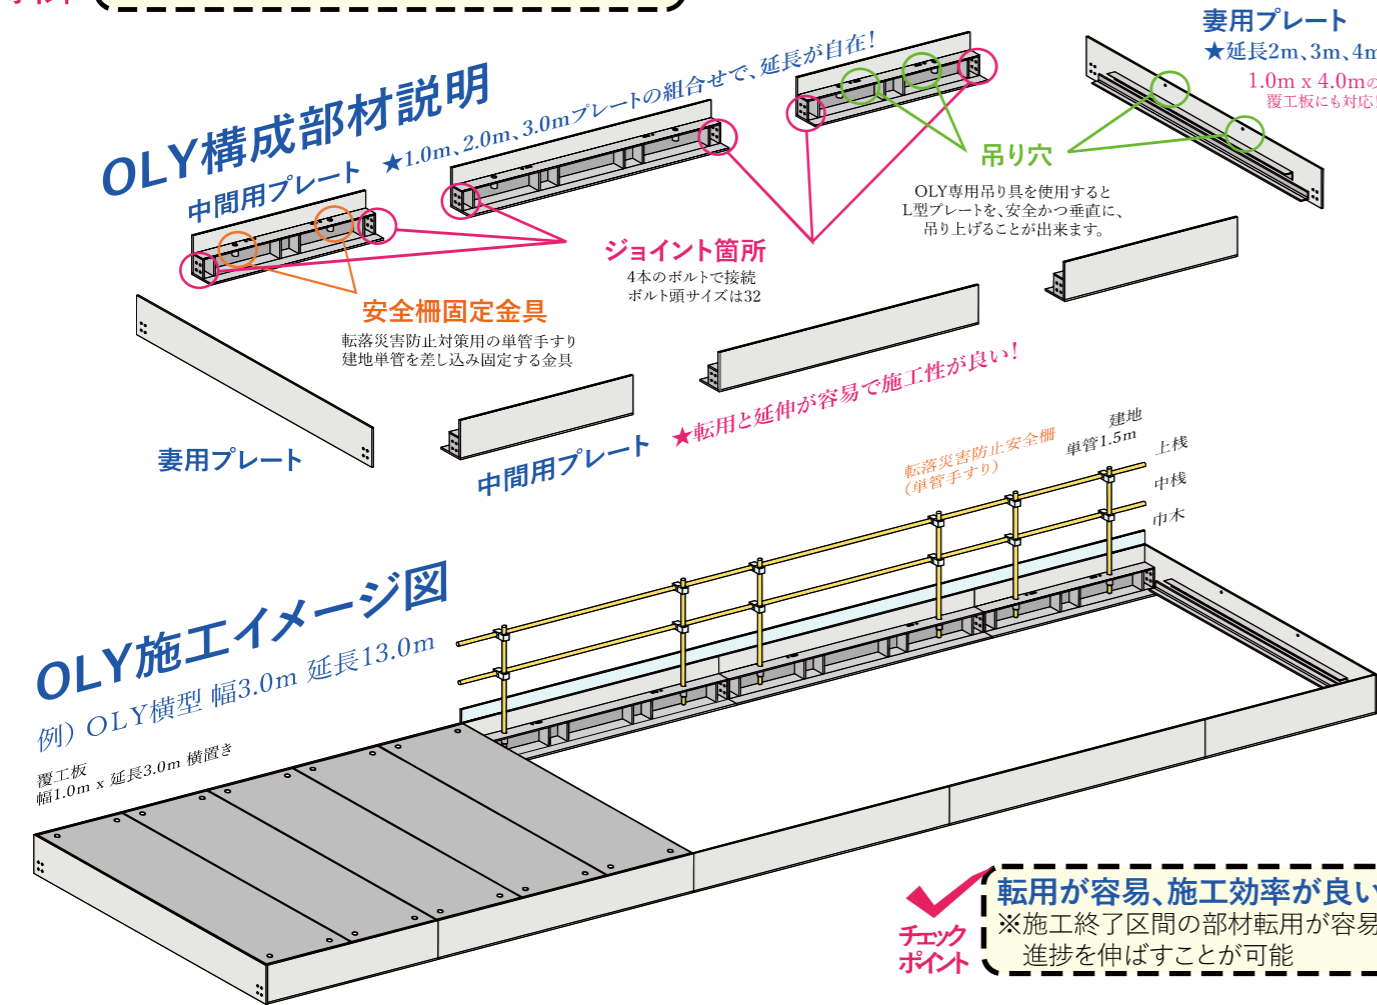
OLY構成部材説明

中間用プレート ★1.0m、2.0m、3.0mプレートの組合せで、延長が自在!

妻用プレート
★延長2m、3m、4m
1.0m x 4.0m
覆工板にも対応

吊り穴
OLY専用吊り具を使用すると L型プレートを、安全かつ垂直に、吊り上げることが出来ます。

ジョイント箇所
4本のボルトで接続
ボルト頭サイズは32

安全柵固定金具
転落災害防止対策用の単管手すり
建地単管を差し込み固定する金具

妻用プレート

中間用プレート ★転用と延伸が容易で施工性が良い!

転落災害防止安全柵
(単管手すり)
建地
単管1.5m
上桟
中桟
巾木

OLY施工イメージ図
例) OLY横型 幅3.0m 延長13.0m
覆工板
幅1.0m x 延長3.0m 横置き

チェック
ポイント
転用が容易、施工効率が良い
※施工終了区間の部材転用が容易
進捗を伸ばすことが可能